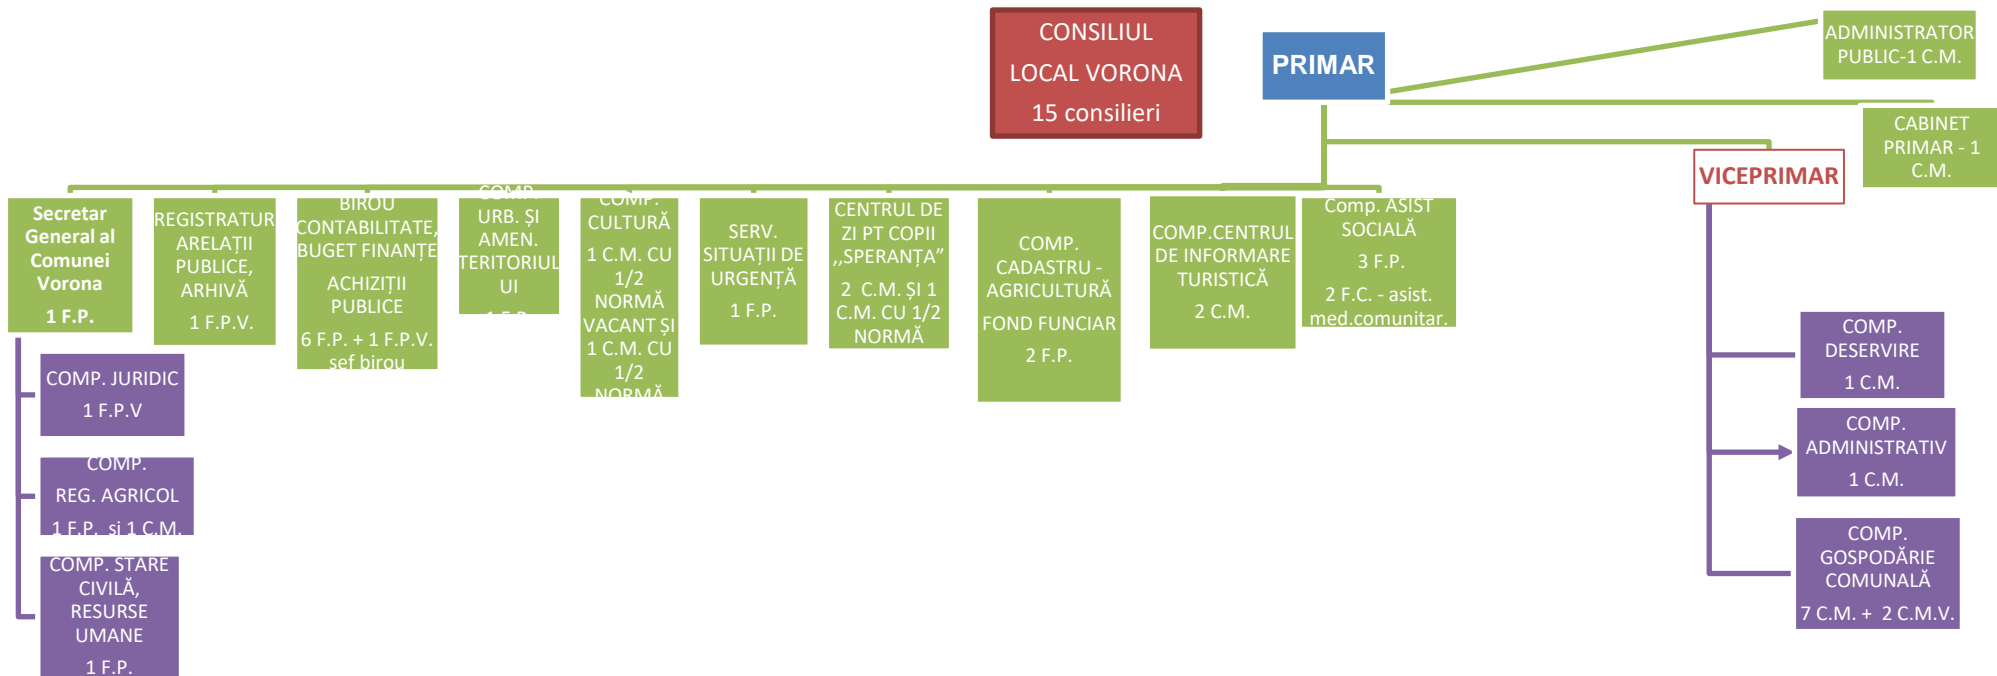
CONSILIUL LOCAL VORONA
15 consilieri

PRIMAR

ADMINISTRATOR PUBLIC-1 C.M.

CABINET PRIMAR - 1 C.M.

VICEPRIMAR

Secretar General al Comunei Vorona
1 F.P.

REGISTRATUR ARELAȚII PUBLICE, ARHIVĂ
1 F.P.V.

BIROU CONTABILITATE, BUGET FINANȚE
ACHIZIȚII PUBLICE
6 F.P. + 1 F.P.V. sef birou

COMP. URB. ȘI AMEN. TERITORIUL UI
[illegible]

COMP. CULTURĂ
1 C.M. CU 1/2 NORMĂ VACANT ȘI 1 C.M. CU 1/2 NORMĂ

SERV. SITUAȚII DE URGENȚĂ
1 F.P.

CENTRUL DE ZI PT COPII ,,SPERANȚA”
2 C.M. ȘI 1 C.M. CU 1/2 NORMĂ

COMP. CADASTRU - AGRICULTURĂ
FOND FUNCIAR
2 F.P.

COMP.CENTRUL DE INFORMARE TURISTICĂ
2 C.M.

Comp. ASIST SOCIALĂ
3 F.P.
2 F.C. - asist. med.comunitar.

COMP. JURIDIC
1 F.P.V

COMP. REG. AGRICOL
1 F.P. și 1 C.M.

COMP. STARE CIVILĂ, RESURSE UMANE
1 F.P.

COMP. DESERVIRE
1 C.M.

COMP. ADMINISTRATIV
1 C.M.

COMP. GOSPODĂRIE COMUNALĂ
7 C.M. + 2 C.M.V.